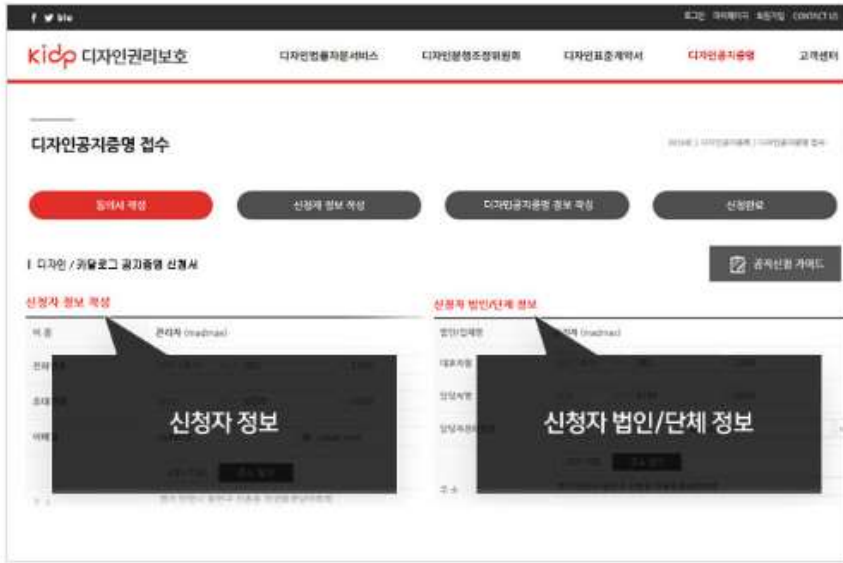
f blo

로그인 마이페이지 회원가입 CONTACT US

kidp 디자인권리보호

디자인법률자문서비스 디자인분쟁조정위원회 디자인표준계약서 디자인공지증명 고객센터

디자인공지증명 접수

HOME | 디자인공지증명 | 디자인공지증명 접수

동의서 작성

신청자 정보 작성

디자인공지증명 정보 작성

신청완료

| 디자인 / 카탈로그 공지증명 신청서

공지신청 가이드

신청자 정보 작성

이 름

관리자 (madmax)

신청자 정보

신청자 법인/단체 정보

법인/단체명

관리자 (madmax)

대표자명

담당자명

주 소

신청자 법인/단체 정보